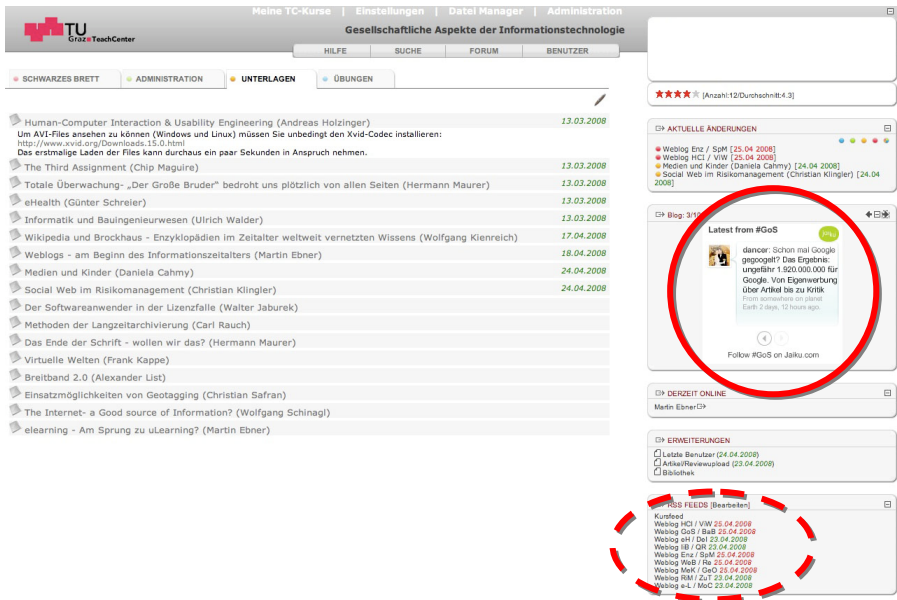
TU Graz TeachCenter

Meine TC-Kurse | Einstellungen | Datei Manager | Administration

Gesellschaftliche Aspekte der Informationstechnologie

HILFE | SUCHE | FORUM | BENUTZER

SCHWARZES BRETT | ADMINISTRATION | UNTERLAGEN | ÜBUNGEN

Human-Computer Interaction & Usability Engineering (Andreas Holzinger) 13.03.2008
Um AVI-Files ansehen zu können (Windows und Linux) müssen Sie unbedingt den Xvid-Codec installieren:
http://www.xvid.org/Downloads.15.0.html
Das erstmalige Laden der Files kann durchaus ein paar Sekunden in Anspruch nehmen.

The Third Assignment (Chip Maguire) 13.03.2008
Totale Überwachung- „Der Große Bruder" bedroht uns plötzlich von allen Seiten (Hermann Maurer) 13.03.2008
eHealth (Günter Schreier) 13.03.2008
Informatik und Bauingenieurwesen (Ulrich Walder) 13.03.2008
Wikipedia und Brockhaus - Enzyklopädien im Zeitalter weltweit vernetzten Wissens (Wolfgang Kienreich) 17.04.2008
Weblogs - am Beginn des Informationszeitalters (Martin Ebner) 18.04.2008
Medien und Kinder (Daniela Cahmy) 24.04.2008
Social Web im Risikomanagement (Christian Klingler) 24.04.2008
Der Softwareanwender in der Lizenzfalle (Walter Jaburek)
Methoden der Langzeitarchivierung (Carl Rauch)
Das Ende der Schrift - wollen wir das? (Hermann Maurer)
Virtuelle Welten (Frank Kappe)
Breitband 2.0 (Alexander List)
Einsatzmöglichkeiten von Geotagging (Christian Safran)
The Internet- a Good source of Information? (Wolfgang Schinagl)
elearning - Am Sprung zu uLearning? (Martin Ebner)

[Anzahl:12/Durchschnitt:4.3]

AKTUELLE ÄNDERUNGEN
Weblog Enz / SpM [25.04.2008]
Weblog HCI / VIW [25.04.2008]
Medien und Kinder (Daniela Cahmy) [24.04.2008]
Social Web im Risikomanagement (Christian Klingler) [24.04.2008]

Blog: 3/10
Latest from #GoS
Jaiku
dancer: Schon mal Google gegoogelt? Das Ergebnis: ungefähr 1.920.000.000 für Google. Von Eigenwerbung über Artikel bis zu Kritik
From somewhere on planet Earth 2 days, 12 hours ago.
Follow #GoS on Jaiku.com

DERZEIT ONLINE
Martin Ebner

ERWEITERUNGEN
Letzte Benutzer (24.04.2008)
Artikel/Reviewupload (23.04.2008)
Bibliothek

RSS FEEDS [Bearbeiten]
Kursfeed
Weblog HCI / VIW 25.04.2008
Weblog GoS / BaB 25.04.2008
Weblog eH / Del 23.04.2008
Weblog IIB / QR 23.04.2008
Weblog Enz / SpM 25.04.2008
Weblog WeB / Re 25.04.2008
Weblog MeK / GeO 25.04.2008
Weblog RiM / ZuT 23.04.2008
Weblog e-L / MoC 23.04.2008